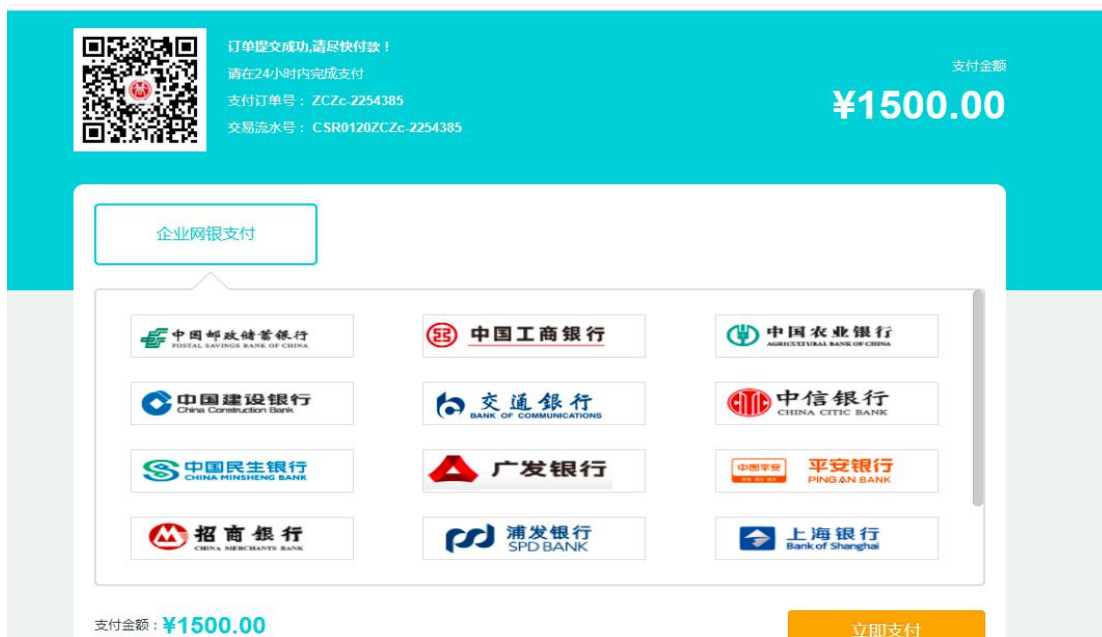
订单提交成功,请尽快付款！
请在24小时内完成支付
支付订单号：ZCZc-2254385
交易流水号：CSR0120ZCZc-2254385

支付金额
¥1500.00

企业网银支付

中国邮政储蓄银行 POSTAL SAVINGS BANK OF CHINA
中国工商银行
中国农业银行 AGRICULTURAL BANK OF CHINA
中国建设银行 China Construction Bank
交通银行 BANK OF COMMUNICATIONS
中信银行 CHINA CITIC BANK
中国民生银行 CHINA MINSHENG BANK
广发银行
中国平安 平安银行 PING AN BANK
招商银行 CHINA MERCHANTS BANK
浦发银行 SPD BANK
上海银行 Bank of Shanghai

支付金额：¥1500.00
立即支付